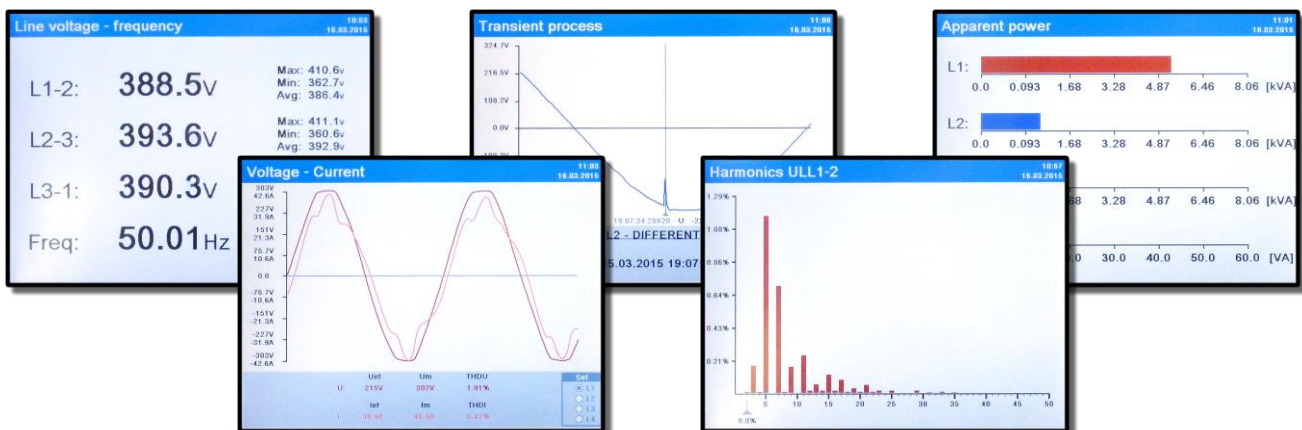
Line voltage - frequency
10:53
16.03.2015

L1-2: 388.5V
Max: 410.6V
Min: 362.7V
Avg: 386.4V

L2-3: 393.6V
Max: 411.1V
Min: 360.6V
Avg: 392.9V

L3-1: 390.3V

Freq: 50.01Hz

Transient process
11:00
16.03.2015

324.7V
216.5V
108.2V
0.0V
19:07:34.28820 U: -2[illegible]
L2 - DIFFERENT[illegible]
15.03.2015 19:07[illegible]

Apparent power
11:01
16.03.2015

L1:
0.0 0.093 1.68 3.28 4.87 6.46 8.06 [kVA]

L2:
0.0 0.093 1.68 3.28 4.87 6.46 8.06 [kVA]

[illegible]68 3.28 4.87 6.46 8.06 [kVA]

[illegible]0 30.0 40.0 50.0 60.0 [VA]

Voltage - Current
11:03
16.03.2015

303V 42.6A
227V 31.9A
151V 21.3A
75.7V 10.6A
0.0
-75.7V -10.6A
-151V -21.3A
-227V -31.9A
-303V -42.6A

| | Uef | Um | THDU |
|---|---|---|---|
| U: | 215V | 302V | 1.91% |
| | Ief | Im | THDI |
| I: | 29.5A | 45.6A | 8.42% |

Set
L1
L2
L3
L4

Harmonics ULL1-2
10:57
16.03.2015

1.29%
1.08%
0.86%
0.64%
0.43%
0.21%
0.0%
5 10 15 20 25 30 35 40 45 50